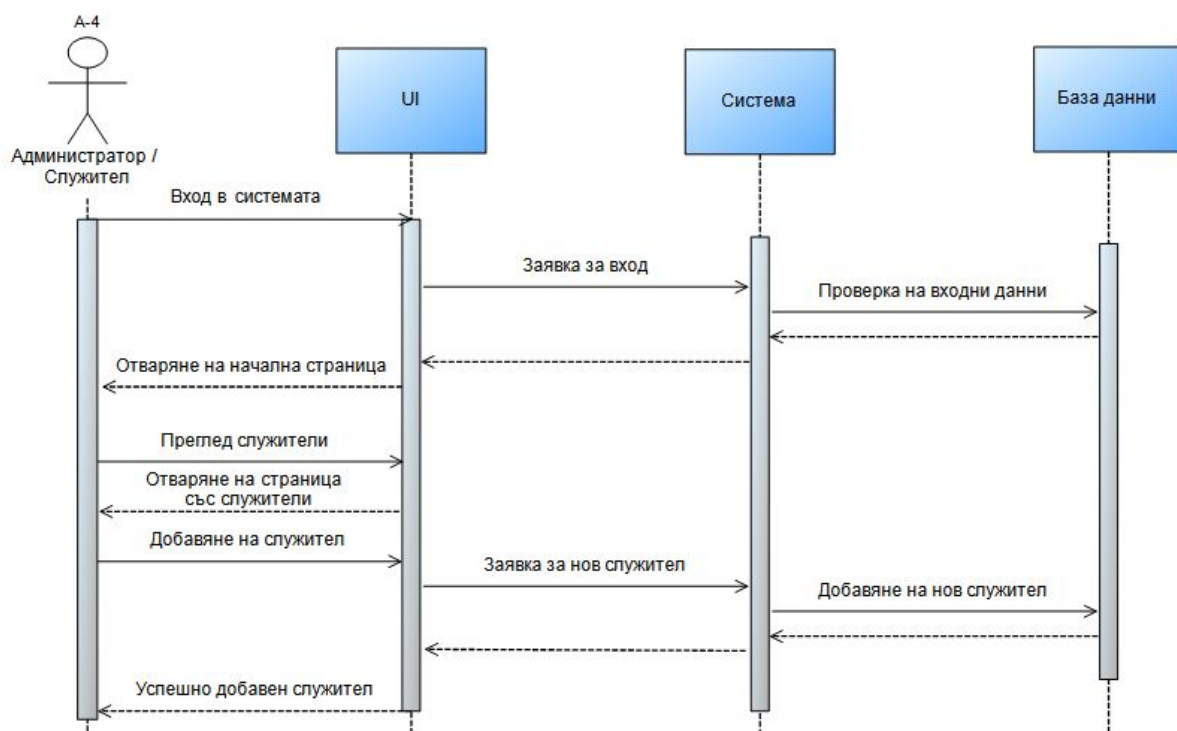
A-4

Администратор / Служител

UI

Система

База данни

Вход в системата

Заявка за вход

Проверка на входни данни

Отваряне на начална страница

Преглед служители

Отваряне на страница със служители

Добавяне на служител

Заявка за нов служител

Добавяне на нов служител

Успешно добавен служител